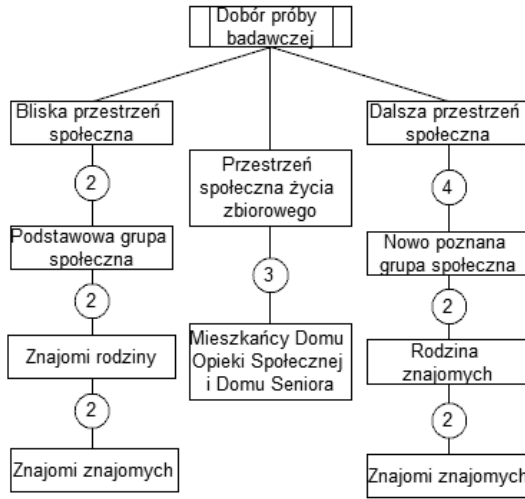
Dobór próby badawczej

Bliska przestrzeń społeczna

2

Podstawowa grupa społeczna

2

Znajomi rodziny

2

Znajomi znajomych

Przestrzeń społeczna życia zbiorowego

3

Mieszkańcy Domu Opieki Społecznej i Domu Seniora

Dalsza przestrzeń społeczna

4

Nowo poznana grupa społeczna

2

Rodzina znajomych

2

Znajomi znajomych